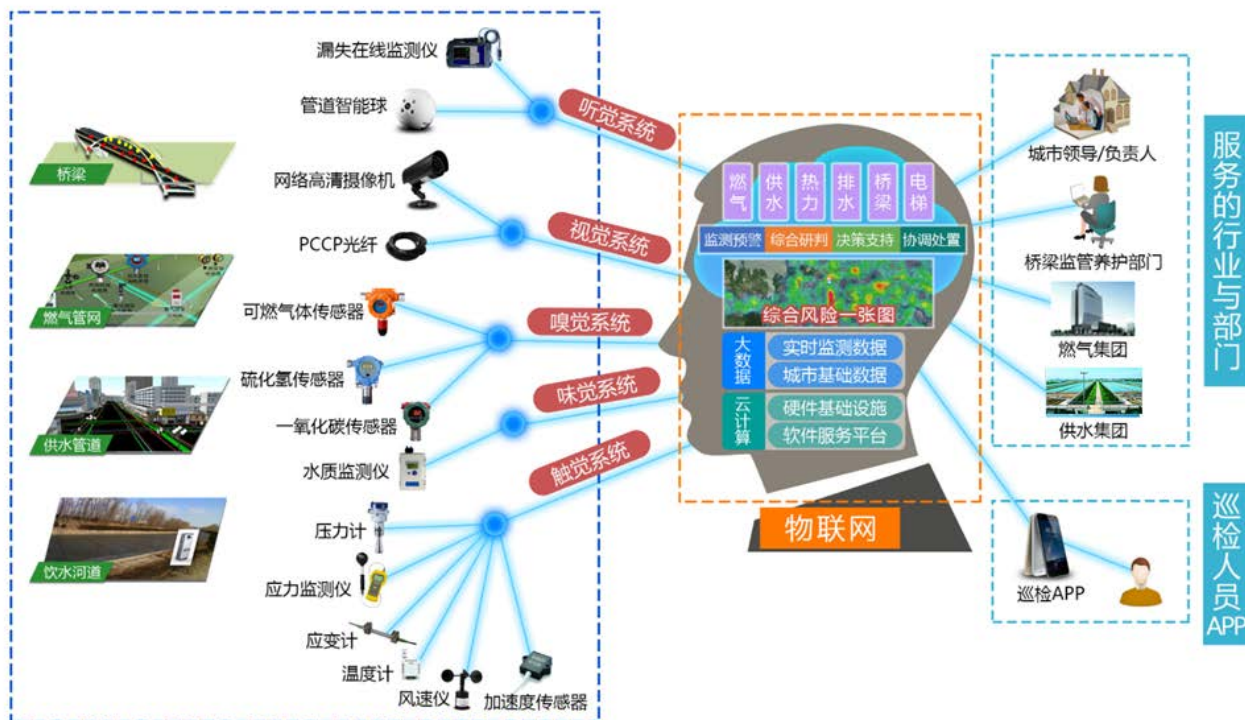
桥梁

燃气管网

供水管道

饮水河道

漏失在线监测仪

管道智能球

网络高清摄像机

PCCP光纤

可燃气体传感器

硫化氢传感器

一氧化碳传感器

水质监测仪

压力计

应力监测仪

应变计

温度计

风速仪

加速度传感器

听觉系统

视觉系统

嗅觉系统

味觉系统

触觉系统

燃气 供水 热力 排水 桥梁 电梯

监测预警 综合研判 决策支持 协调处置

综合风险一张图

大数据 实时监测数据 城市基础数据

云计算 硬件基础设施 软件服务平台

物联网

城市领导/负责人

桥梁监管养护部门

燃气集团

供水集团

服务的行业与部门

巡检APP

巡检人员APP